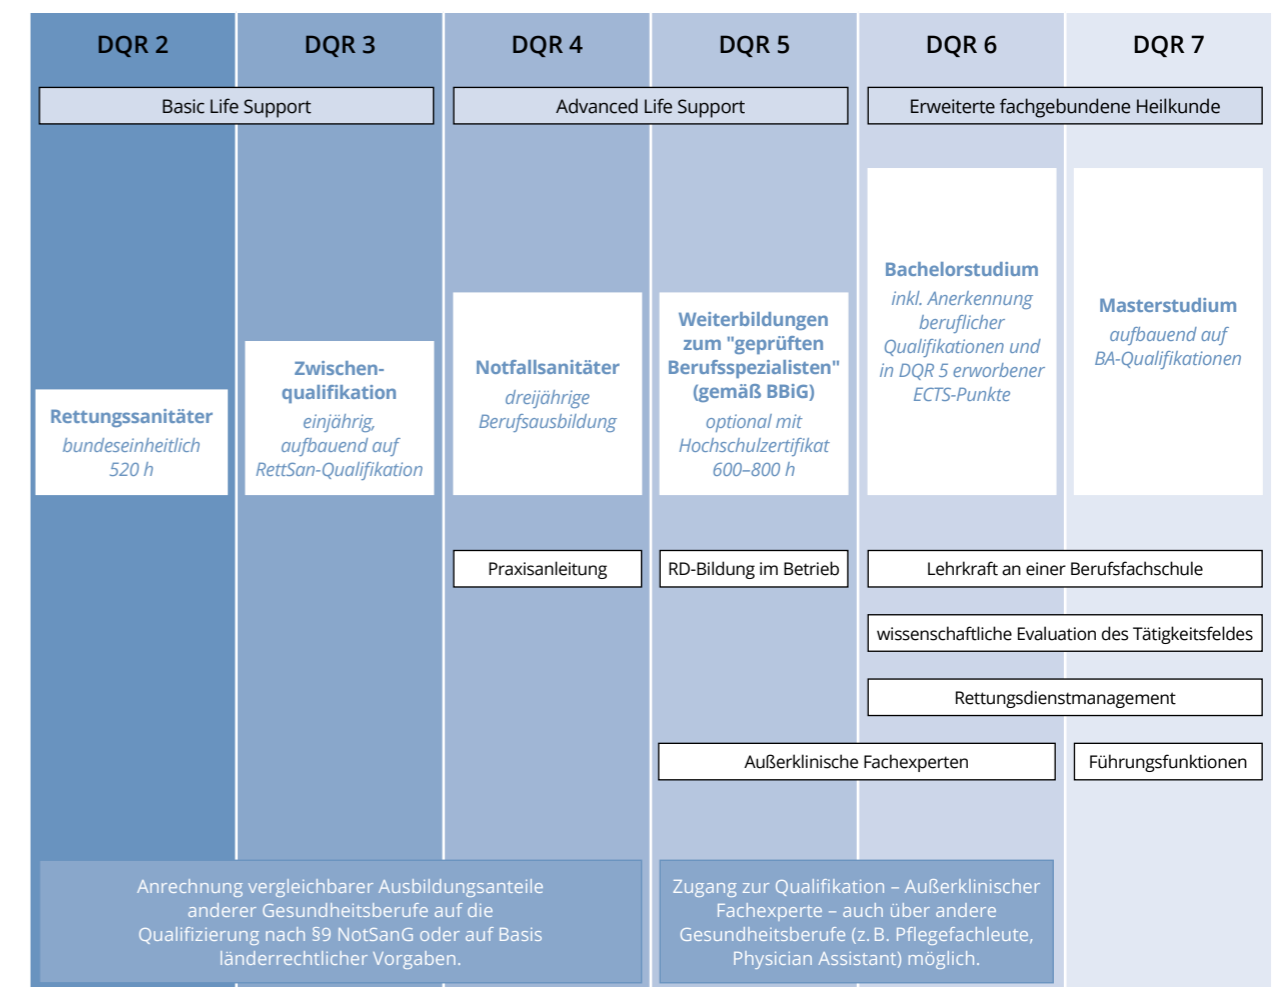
DQR 2

DQR 3

DQR 4

DQR 5

DQR 6

DQR 7

Basic Life Support

Advanced Life Support

Erweiterte fachgebundene Heilkunde

Rettungssanitäter
bundeseinheitlich
520 h

Zwischenqualifikation
einjährig, aufbauend auf RettSan-Qualifikation

Notfallsanitäter
dreijährige Berufsausbildung

Weiterbildungen zum "geprüften Berufsspezialisten" (gemäß BBiG)
optional mit Hochschulzertifikat
600–800 h

Bachelorstudium
inkl. Anerkennung beruflicher Qualifikationen und in DQR 5 erworbener ECTS-Punkte

Masterstudium
aufbauend auf BA-Qualifikationen

Praxisanleitung

RD-Bildung im Betrieb

Lehrkraft an einer Berufsfachschule

wissenschaftliche Evaluation des Tätigkeitsfeldes

Rettungsdienstmanagement

Außerklinische Fachexperten

Führungsfunktionen

Anrechnung vergleichbarer Ausbildungsanteile anderer Gesundheitsberufe auf die Qualifizierung nach §9 NotSanG oder auf Basis länderrechtlicher Vorgaben.

Zugang zur Qualifikation – Außerklinischer Fachexperte – auch über andere Gesundheitsberufe (z. B. Pflegefachleute, Physician Assistant) möglich.